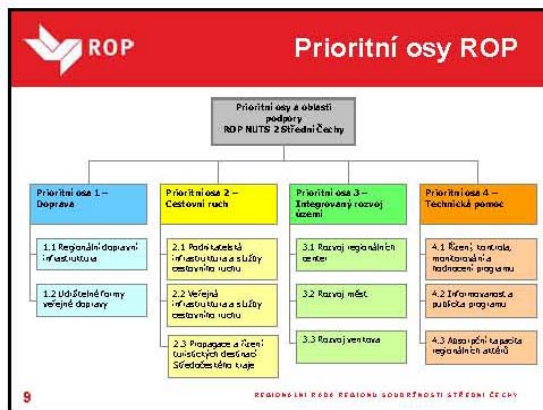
ROP

Prioritní osy ROP

Prioritní osy a oblasti podpory ROP NUTS 2 Střední Čechy

Prioritní osa 1 – Doprava

1.1 Regionální dopravní infrastruktura

1.2 Udržitelné formy veřejné dopravy

Prioritní osa 2 – Cestovní ruch

2.1 Podnikatelská infrastruktura a služby cestovního ruchu

2.2 Veřejná infrastruktura a služby cestovního ruchu

2.3 Propagace a řízení turistických destinací Středočeského kraje

Prioritní osa 3 – Integrovaný rozvoj území

3.1 Rozvoj regionálních center

3.2 Rozvoj měst

3.3 Rozvoj venkova

Prioritní osa 4 – Technická pomoc

4.1 Řízení, kontrola, monitorování a hodnocení programu

4.2 Informovanost a publicita programu

4.3 Absorpční kapacita regionálních aktérů

9

REGIONÁLNÍ RADA REGIONU SOUDRŽNOSTI STŘEDNÍ ČECHY